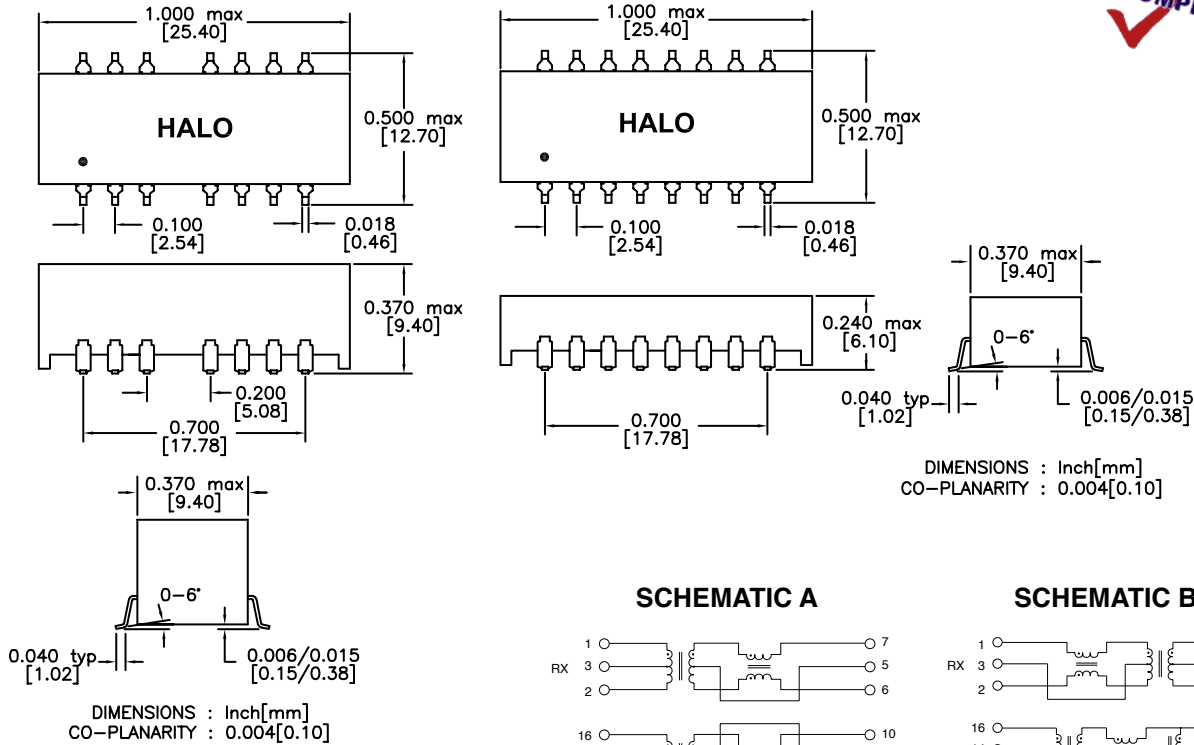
1.000 max
[25.40]

HALO

0.500 max
[12.70]

0.100
[2.54]

0.018
[0.46]

0.370 max
[9.40]

0.200
[5.08]

0.700
[17.78]

1.000 max
[25.40]

HALO

0.500 max
[12.70]

0.100
[2.54]

0.018
[0.46]

0.240 max
[6.10]

0.700
[17.78]

0.370 max
[9.40]

0–6°

0.040 typ
[1.02]

0.006/0.015
[0.15/0.38]

DIMENSIONS : Inch[mm]
CO–PLANARITY : 0.004[0.10]

0.370 max
[9.40]

0–6°

0.040 typ
[1.02]

0.006/0.015
[0.15/0.38]

DIMENSIONS : Inch[mm]
CO–PLANARITY : 0.004[0.10]

SCHEMATIC A

1
RX 3
2
7
5
6
16
10

SCHEMATIC B

1
RX 3
2
16